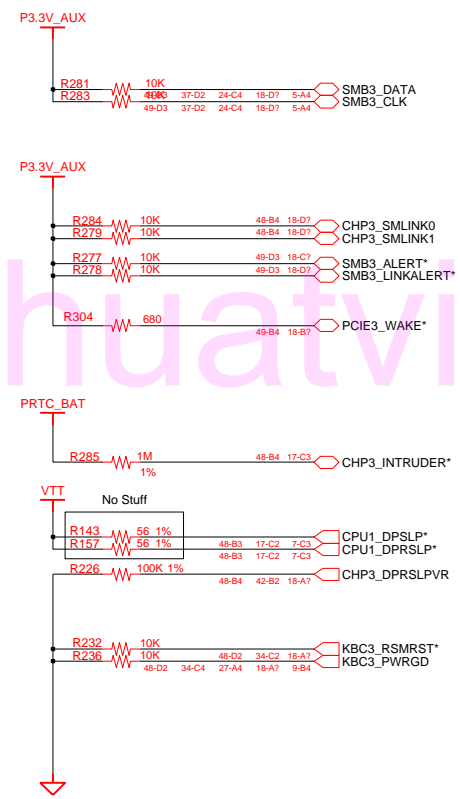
P3.3V_AUX

R281 10K 49-D3 37-D2 24-C4 18-D? 5-A4 SMB3_DATA
R283 10K 49-D3 37-D2 24-C4 18-D? 5-A4 SMB3_CLK

P3.3V_AUX

R284 10K 48-B4 18-D? CHP3_SMLINK0
R279 10K 48-B4 18-D? CHP3_SMLINK1
R277 10K 49-D3 18-C? SMB3_ALERT*
R278 10K 49-D3 18-D? SMB3_LINKALERT*
R304 680 49-B4 18-B? PCIE3_WAKE*

huatvi

PRTC_BAT

R285 1M 1% 48-B4 17-C3 CHP3_INTRUDER*

VTT

No Stuff

R143 56 1% 48-B3 17-C2 7-C3 CPU1_DPSLP*
R157 56 1% 48-B3 17-C2 7-C3 CPU1_DPRSLP*
R226 100K 1% 48-B4 42-B2 18-A? CHP3_DPRSLPVR

R232 10K 48-D2 34-C2 18-A? KBC3_RSMRST*
R236 10K 48-D2 34-C4 27-A4 18-A? 9-B4 KBC3_PWRGD